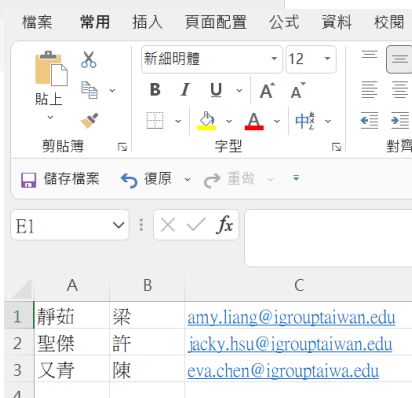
檔案 常用 插入 頁面配置 公式 資料 校閱

貼上
剪貼簿
新細明體 12
B I U A A
中
字型
對齊

儲存檔案 復原 重做

E1 fx

| | A | B | C |
|---|---|---|---|
| 1 | 靜茹 | 梁 | amy.liang@igrouptaiwan.edu |
| 2 | 聖傑 | 許 | jacky.hsu@igrouptaiwan.edu |
| 3 | 又青 | 陳 | eva.chen@igrouptaiwa.edu |
| 4 | | | |